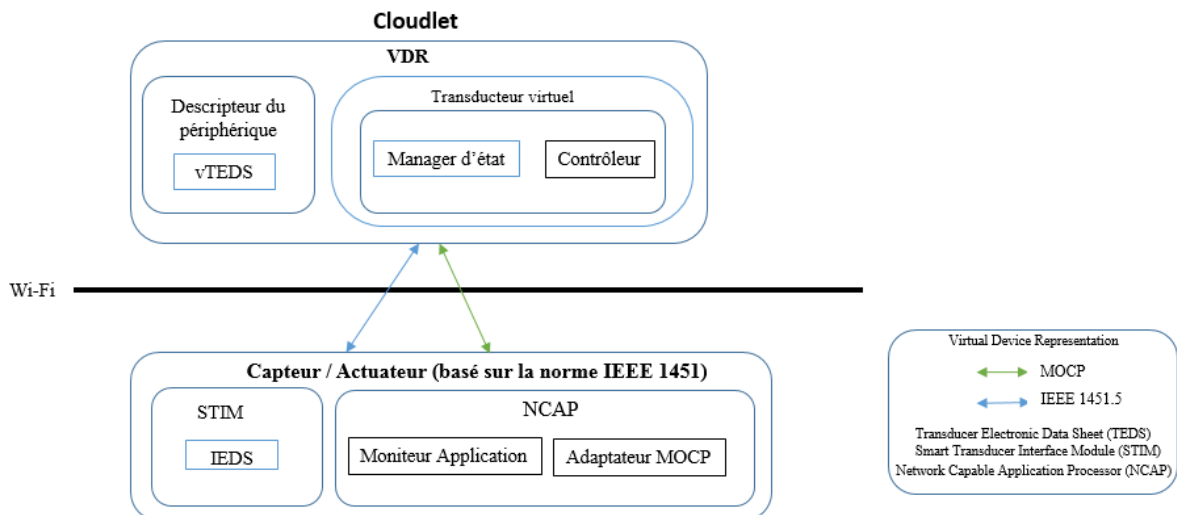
Cloudlet

VDR

Descripteur du périphérique

vTEDS

Transducteur virtuel

Manager d'état

Contrôleur

Wi-Fi

Capteur / Actuateur (basé sur la norme IEEE 1451)

STIM

IEDS

NCAP

Moniteur Application

Adaptateur MOCP

Virtual Device Representation

MOCP

IEEE 1451.5

Transducer Electronic Data Sheet (TEDS)
Smart Transducer Interface Module (STIM)
Network Capable Application Processor (NCAP)